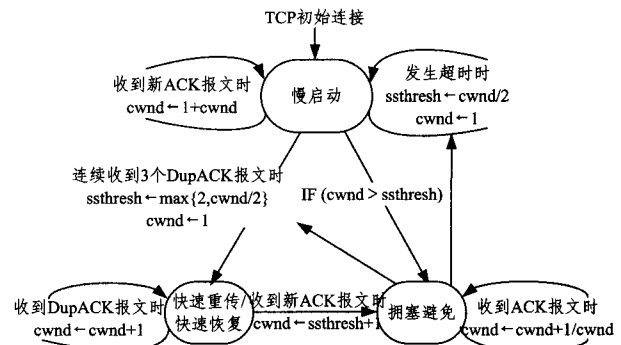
TCP初始连接

收到新ACK报文时
cwnd ← 1+cwnd

慢启动

发生超时时
ssthresh ← cwnd/2
cwnd ← 1

连续收到3个DupACK报文时
ssthresh ← max{2,cwnd/2}
cwnd ← 1

IF (cwnd > ssthresh)

收到DupACK报文时
cwnd ← cwnd+1

快速重传/
快速恢复

收到新ACK报文时
cwnd ← ssthresh+1

拥塞避免

收到ACK报文时
cwnd ← cwnd+1/cwnd